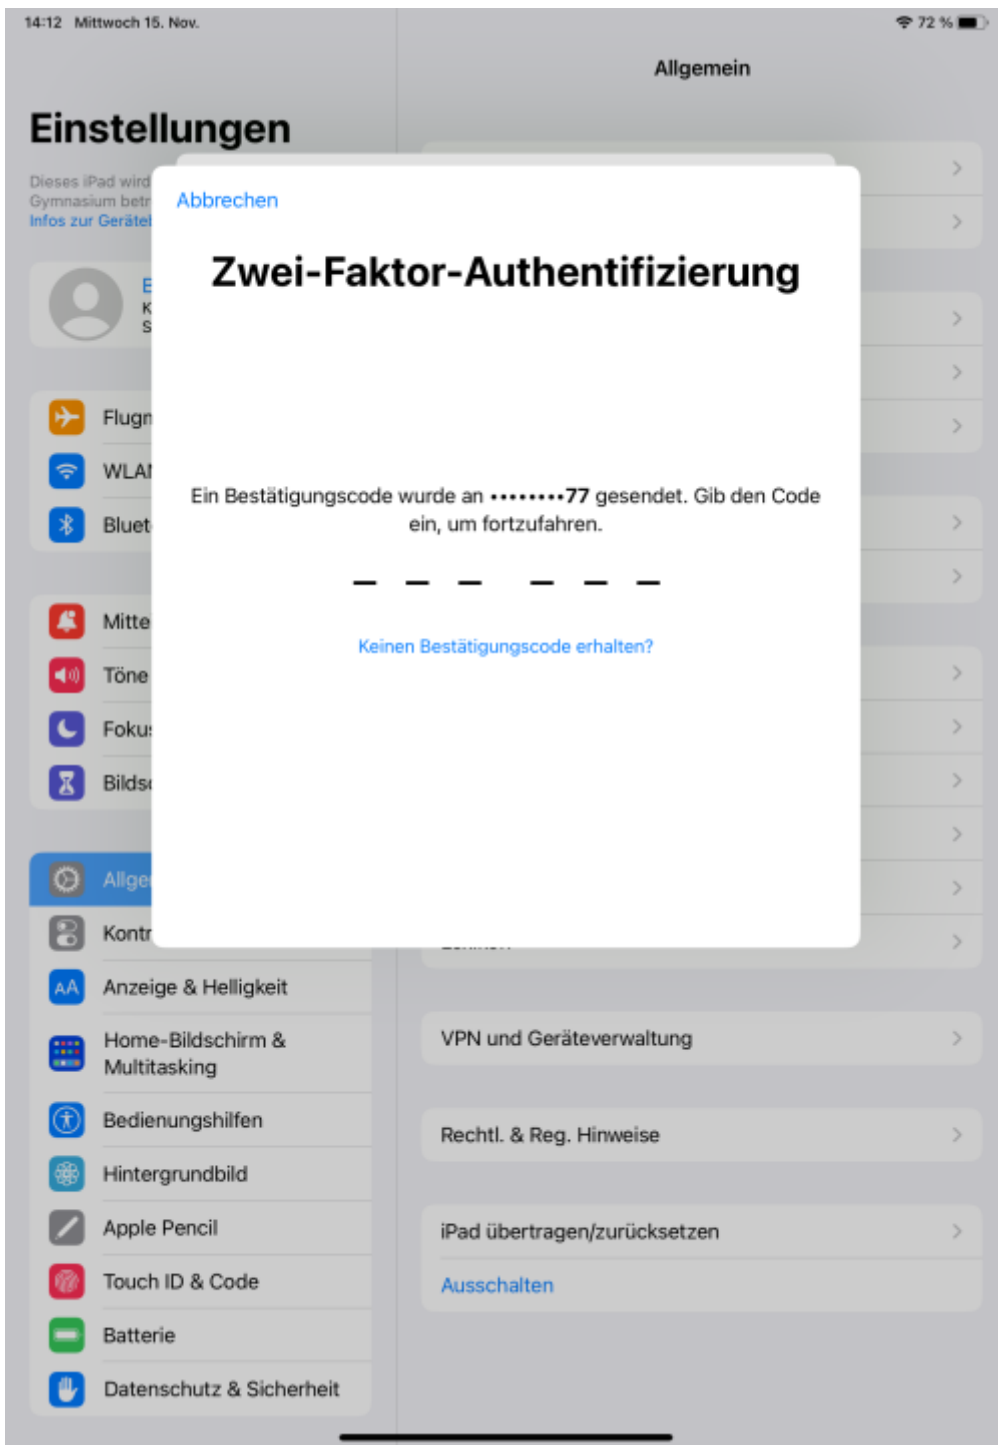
14:12 Mittwoch 15. Nov.

72 %

Allgemein

Einstellungen

Dieses iPad wird
Gymnasium betr
Infos zur Gerätel

E
K
S

Flugm
WLAN
Bluet

Mitte
Töne
Foku
Bilds

Allge
Kontr
Anzeige & Helligkeit
Home-Bildschirm & Multitasking
Bedienungshilfen
Hintergrundbild
Apple Pencil
Touch ID & Code
Batterie
Datenschutz & Sicherheit

Abbrechen

Zwei-Faktor-Authentifizierung

Ein Bestätigungscode wurde an ••••••••77 gesendet. Gib den Code ein, um fortzufahren.

_ _ _ _ _ _

Keinen Bestätigungscode erhalten?

VPN und Geräteverwaltung

Rechtl. & Reg. Hinweise

iPad übertragen/zurücksetzen
Ausschalten